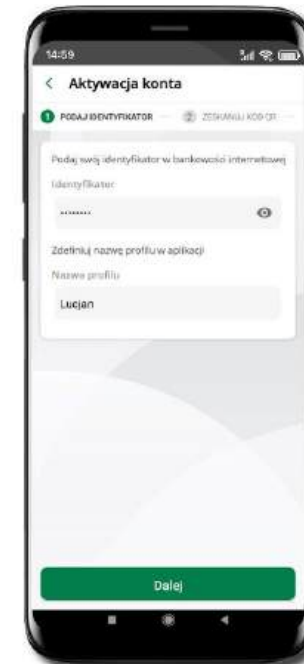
14:59

< Aktywacja konta

1 PODAJ IDENTYFIKATOR 2 ZESKANUJ KOD QR

Podaj swój identyfikator w bankowości internetowej

Identyfikator

••••••••

Zdefiniuj nazwę profilu w aplikacji

Nazwa profilu

Lucjan

Dalej